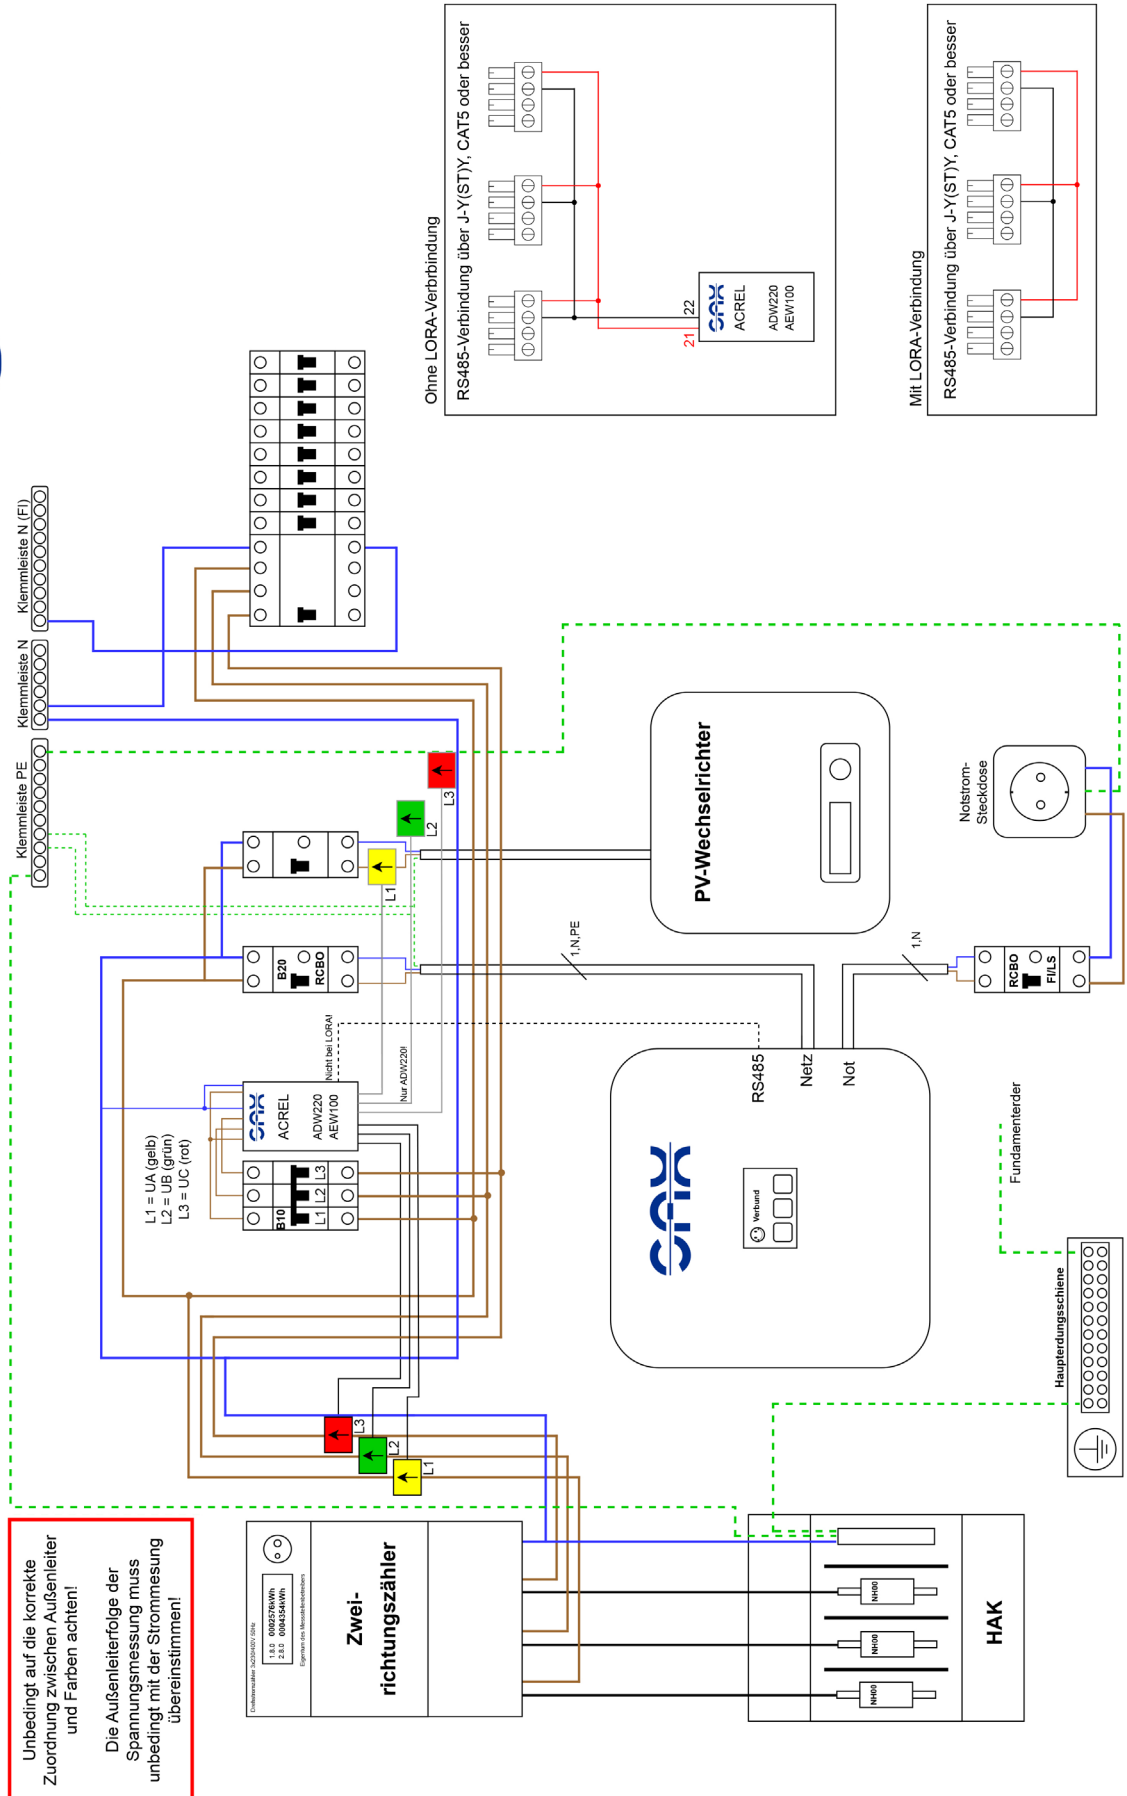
Ohne LORA-Verbindung

RS485-Verbindung über J-Y(ST)Y, CAT5 oder besser

22
21
ACREL
ADW220
AEW100

Mit LORA-Verbindung

RS485-Verbindung über J-Y(ST)Y, CAT5 oder besser

Klemmleiste N (FI)

Klemmleiste N

Klemmleiste PE

L3
L2
L1

PV-Wechselrichter

Notstrom-Steckdose

B20
RCBO

1,N,PE

1,N

RCBO
FI/LS

Nicht bei LORA!

Nur ADW220!

ACREL
ADW220
AEW100

L1 = UA (gelb)
L2 = UB (grün)
L3 = UC (rot)

B10
L1 L2 L3

RS485
Netz
Not

Verbund

Fundamenterder

Haupterdungsschiene

L3
L2
L1

Unbedingt auf die korrekte Zuordnung zwischen Außenleiter und Farben achten!

Die Außenleiterfolge der Spannungsmessung muss unbedingt mit der Strommesung übereinstimmen!

1.8.0 0002576kWh
2.8.0 0004354kWh

Zwei-richtungszähler

NH00
NH00
NH00

HAK